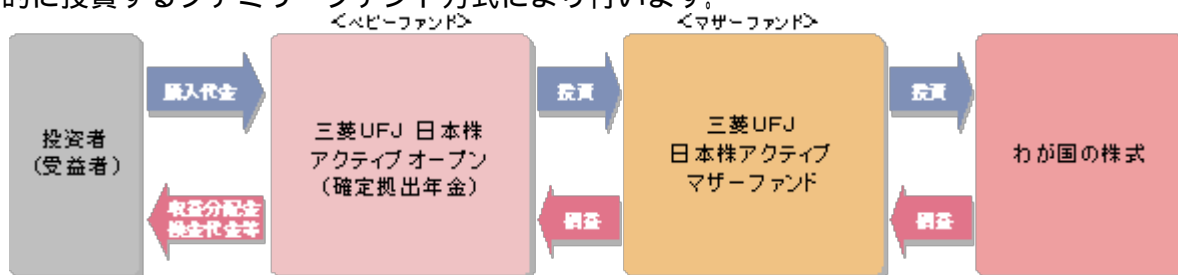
的に投資するファミリーファンド方式により行います。

<ベビーファンド>

<マザーファンド>

投資者
(受益者)

購入代金

収益分配金
換金代金等

三菱UFJ 日本株
アクティブオープン
(確定拠出年金)

投資

損益

三菱UFJ
日本株アクティブ
マザーファンド

投資

損益

わが国の株式